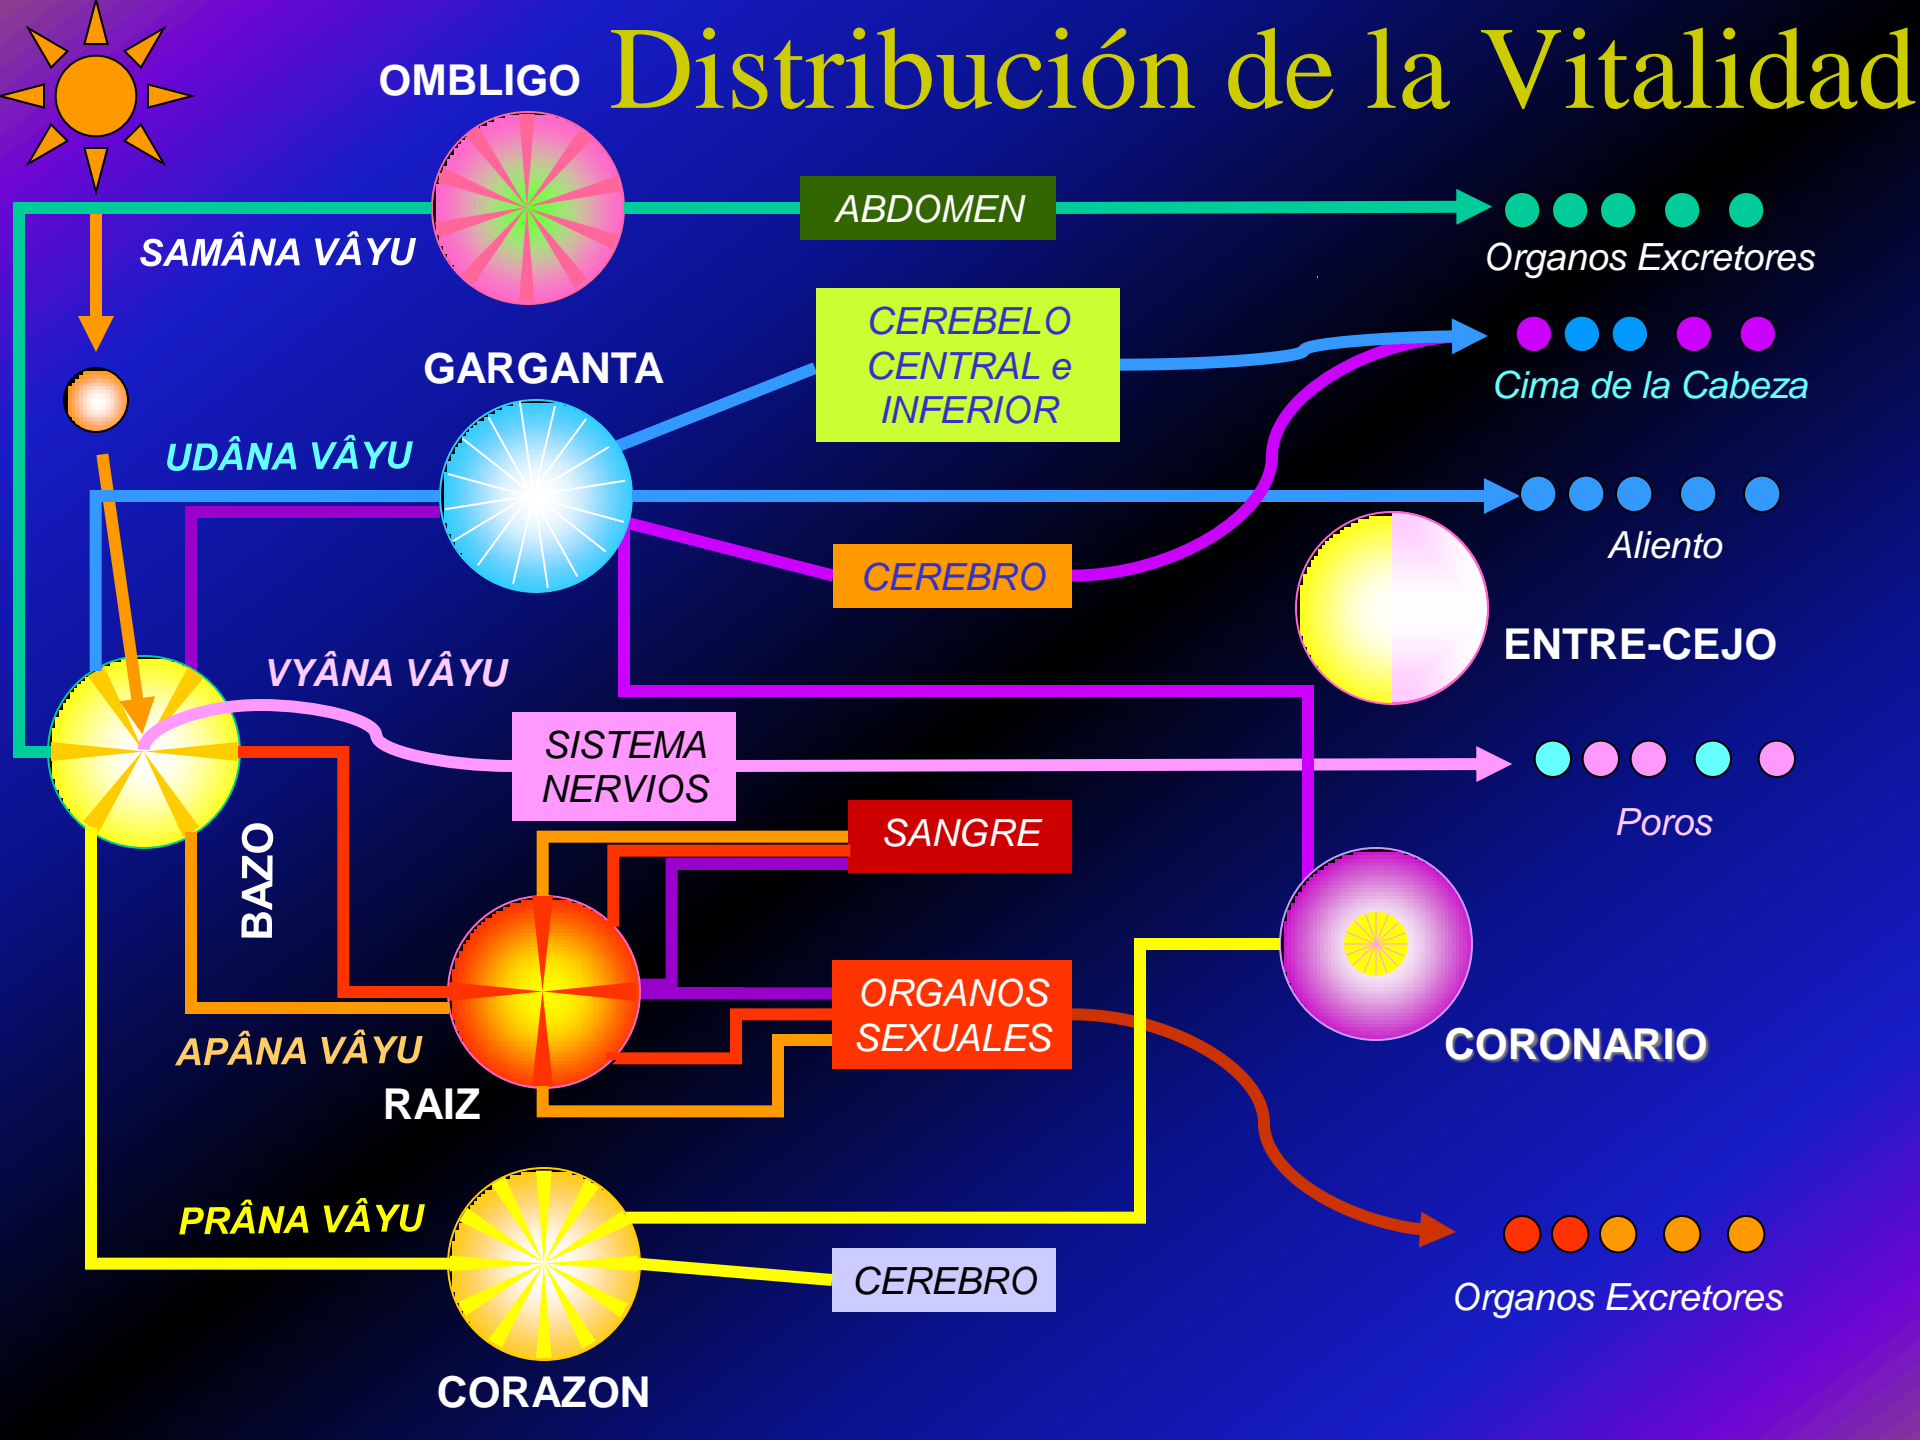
OMBLIGO Distribución de la Vitalidad

SAMÂNA VÂYU

ABDOMEN

Organos Excretores

GARGANTA

CEREBELO CENTRAL e INFERIOR

Cima de la Cabeza

UDÂNA VÂYU

Aliento

CEREBRO

ENTRE-CEJO

VYÂNA VÂYU

SISTEMA NERVIOS

Poros

SANGRE

BAZO

ORGANOS SEXUALES

CORONARIO

APÂNA VÂYU

RAIZ

PRÂNA VÂYU

CEREBRO

Organos Excretores

CORAZON